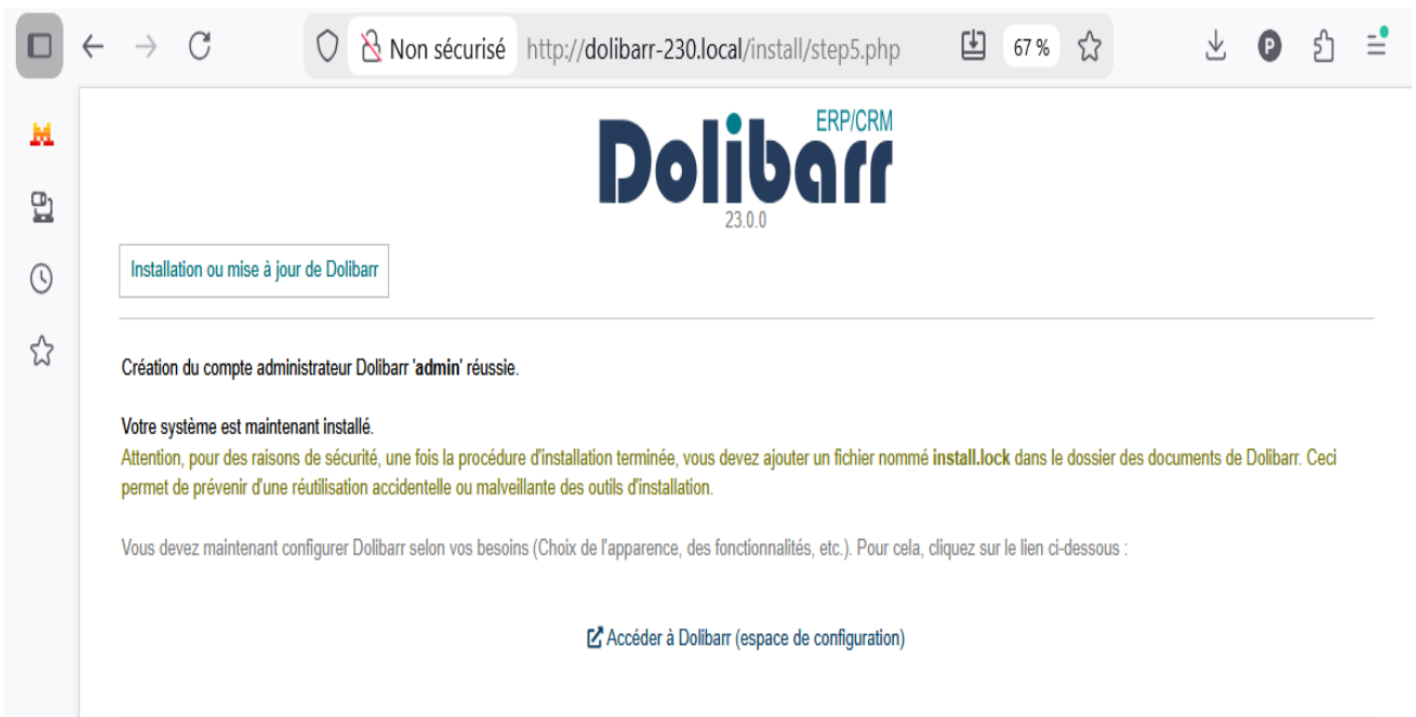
Non sécurisé http://dolibarr-230.local/install/step5.php 67 %

ERP/CRM
Dolibarr
23.0.0

Installation ou mise à jour de Dolibarr

Création du compte administrateur Dolibarr '**admin**' réussie.

Votre système est maintenant installé.
Attention, pour des raisons de sécurité, une fois la procédure d'installation terminée, vous devez ajouter un fichier nommé **install.lock** dans le dossier des documents de Dolibarr. Ceci permet de prévenir d'une réutilisation accidentelle ou malveillante des outils d'installation.

Vous devez maintenant configurer Dolibarr selon vos besoins (Choix de l'apparence, des fonctionnalités, etc.). Pour cela, cliquez sur le lien ci-dessous :

Accéder à Dolibarr (espace de configuration)